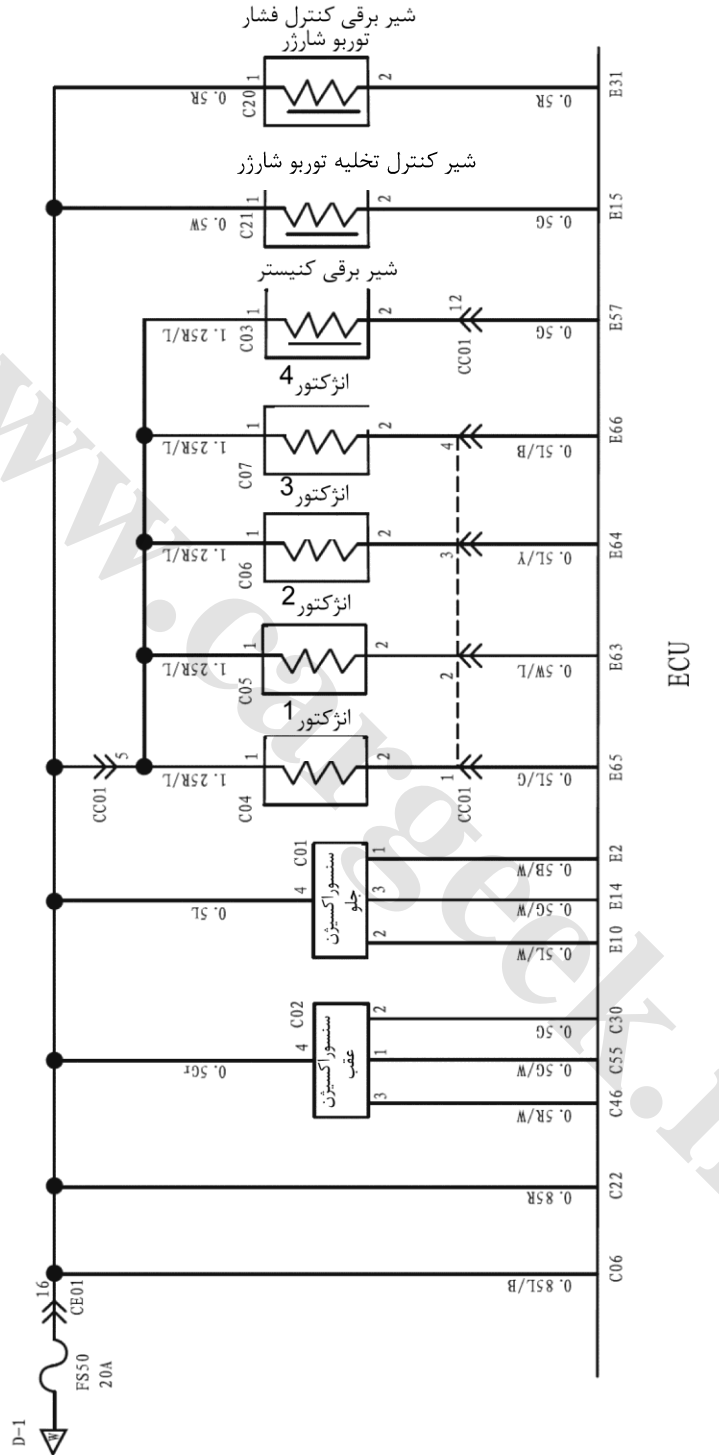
شیر برقی کنترل فشار توربو شارژر
C20
1
2
0.5R
0.5R
E31

شیر کنترل تخلیه توربو شارژر
C21
1
2
0.5W
0.5G
E15

شیر برقی کنیستر
C03
1
2
1.25R/L
12
CC01
0.5G
E57

انژکتور4
C07
1
2
1.25R/L
4
0.5L/B
E66

انژکتور3
C06
1
2
1.25R/L
3
0.5L/Y
E64

انژکتور2
C05
1
2
1.25R/L
2
0.5W/L
E63

انژکتور1
C04
1
2
1.25R/L
5
CC01
1
CC01
0.5L/G
E65

ECU

سنسوراکسیژن جلو
C01
4
1
3
2
0.5L
0.5B/W
E2
0.5G/W
E14
0.5L/W
E10

سنسوراکسیژن عقب
C02
4
2
1
3
0.5Gr
0.5G
C30
0.5G/W
C55
0.5R/W
C46

0.85R
C22

0.85L/B
C06

16
CE01
FS50
20A
D-1